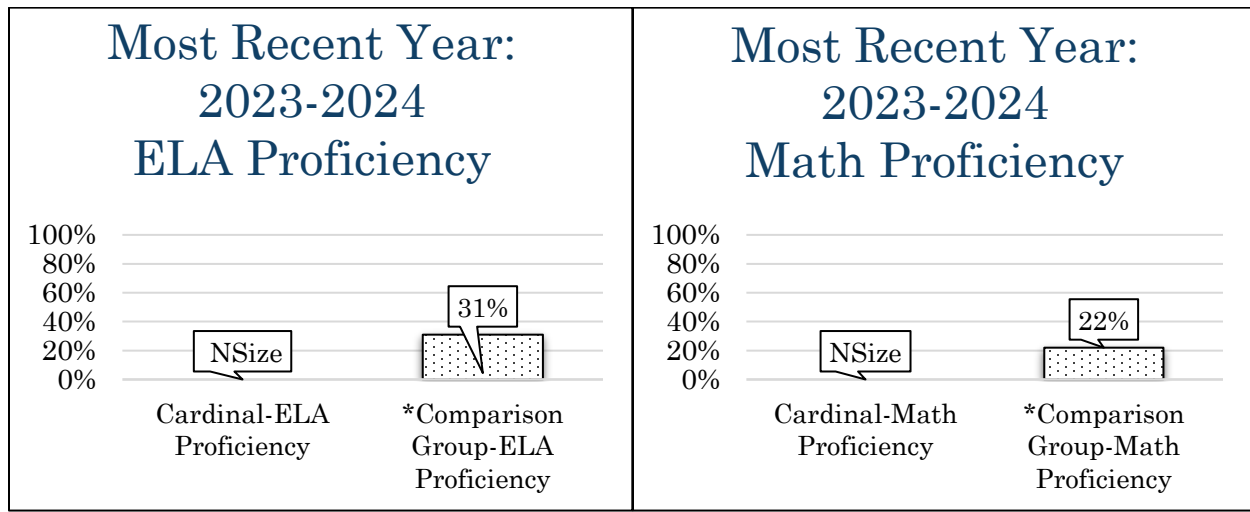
Most Recent Year: 2023-2024 ELA Proficiency

100%
80%
60%
40%
20%
0%

NSize

31%

Cardinal-ELA Proficiency

*Comparison Group-ELA Proficiency

Most Recent Year: 2023-2024 Math Proficiency

100%
80%
60%
40%
20%
0%

NSize

22%

Cardinal-Math Proficiency

*Comparison Group-Math Proficiency